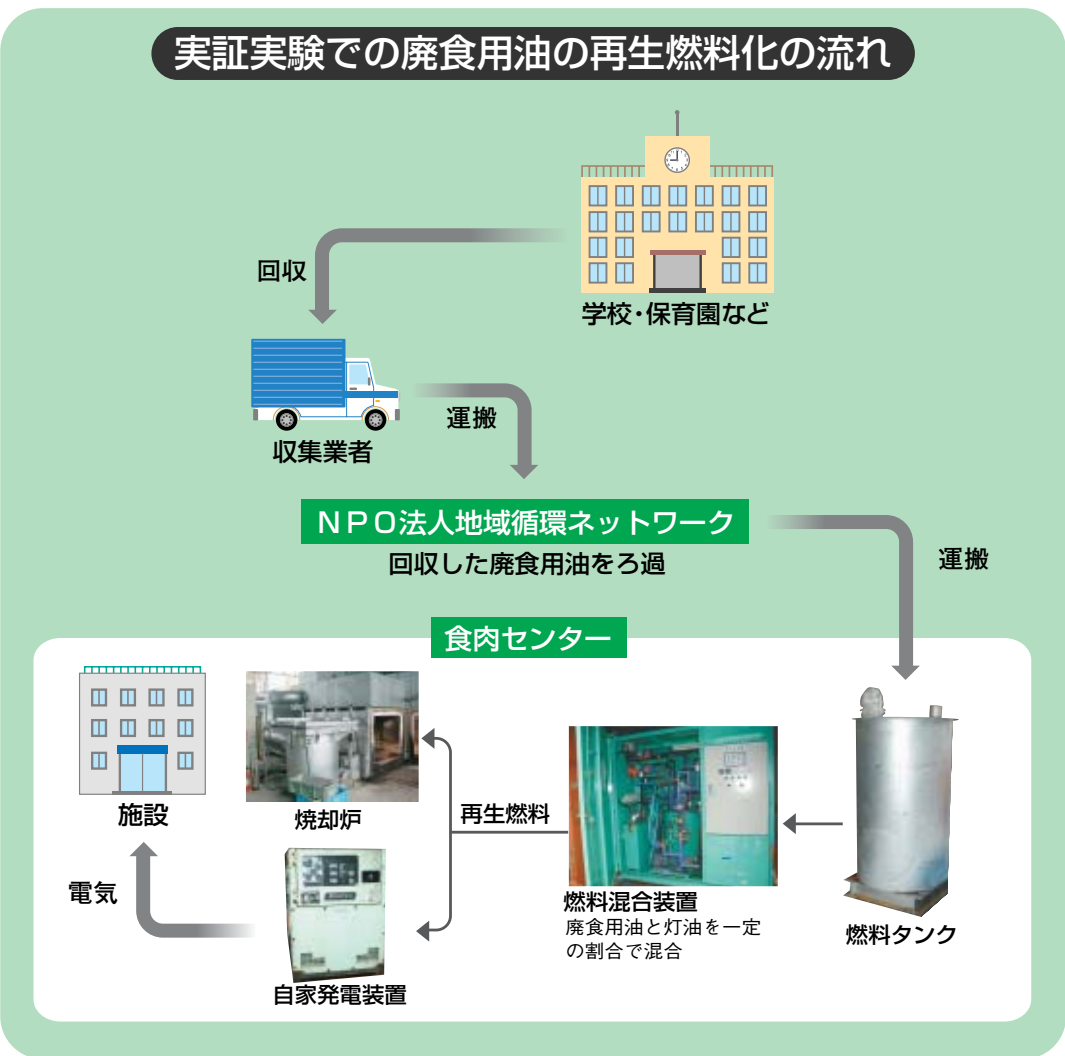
実証実験での廃食用油の再生燃料化の流れ

学校・保育園など

回収

収集業者

運搬

NPO法人地域循環ネットワーク
回収した廃食用油をろ過

運搬

食肉センター

燃料タンク

燃料混合装置
廃食用油と灯油を一定の割合で混合

再生燃料

焼却炉

自家発電装置

施設

電気